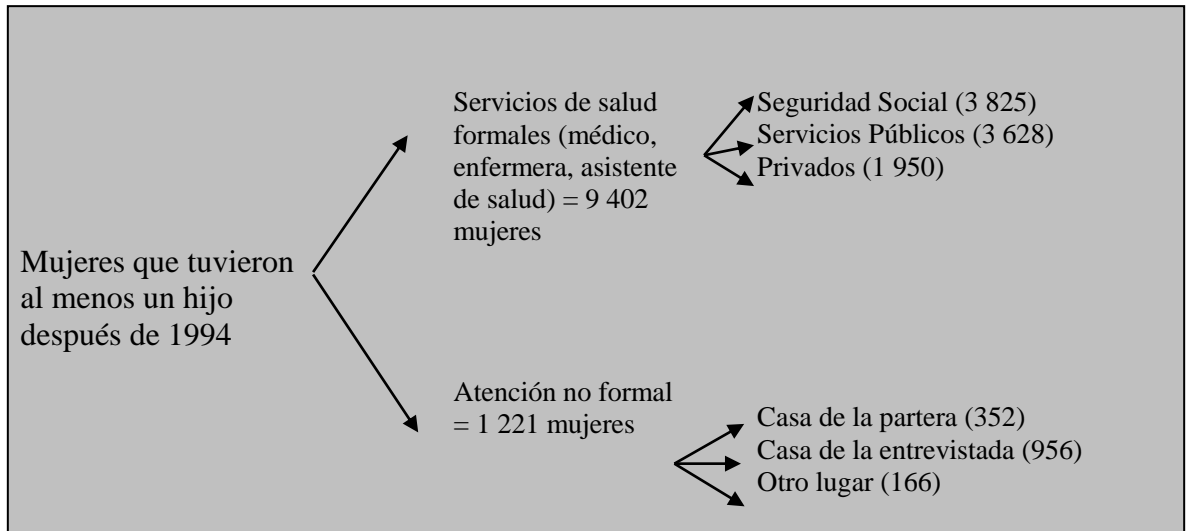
Mujeres que tuvieron al menos un hijo después de 1994

Servicios de salud formales (médico, enfermera, asistente de salud) = 9 402 mujeres

Seguridad Social (3 825)
Servicios Públicos (3 628)
Privados (1 950)

Atención no formal = 1 221 mujeres

Casa de la partera (352)
Casa de la entrevistada (956)
Otro lugar (166)